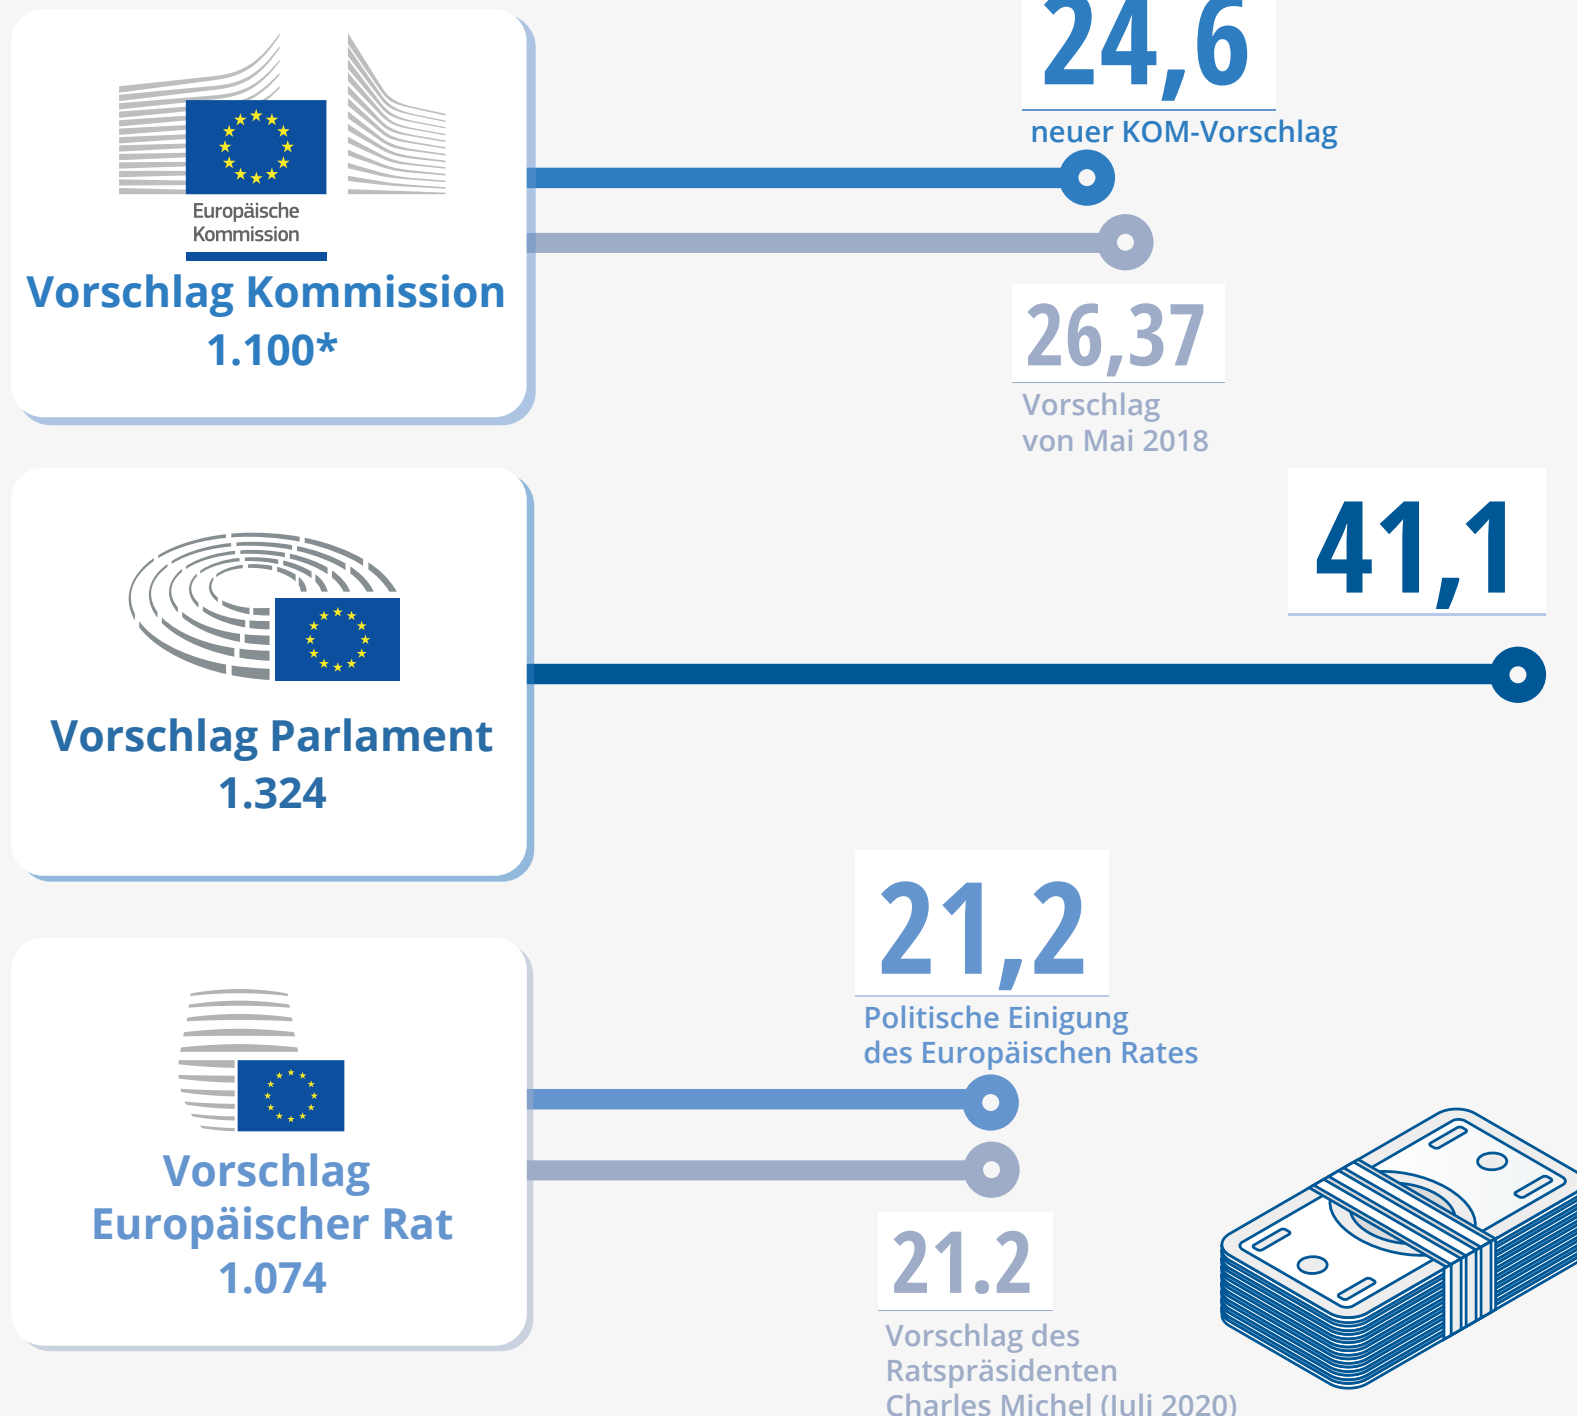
Europäische Kommission

Vorschlag Kommission
1.100*

24,6
neuer KOM-Vorschlag

26,37
Vorschlag von Mai 2018

Vorschlag Parlament
1.324

41,1

Vorschlag Europäischer Rat
1.074

21,2
Politische Einigung des Europäischen Rates

21.2
Vorschlag des Ratspräsidenten Charles Michel (Juli 2020)